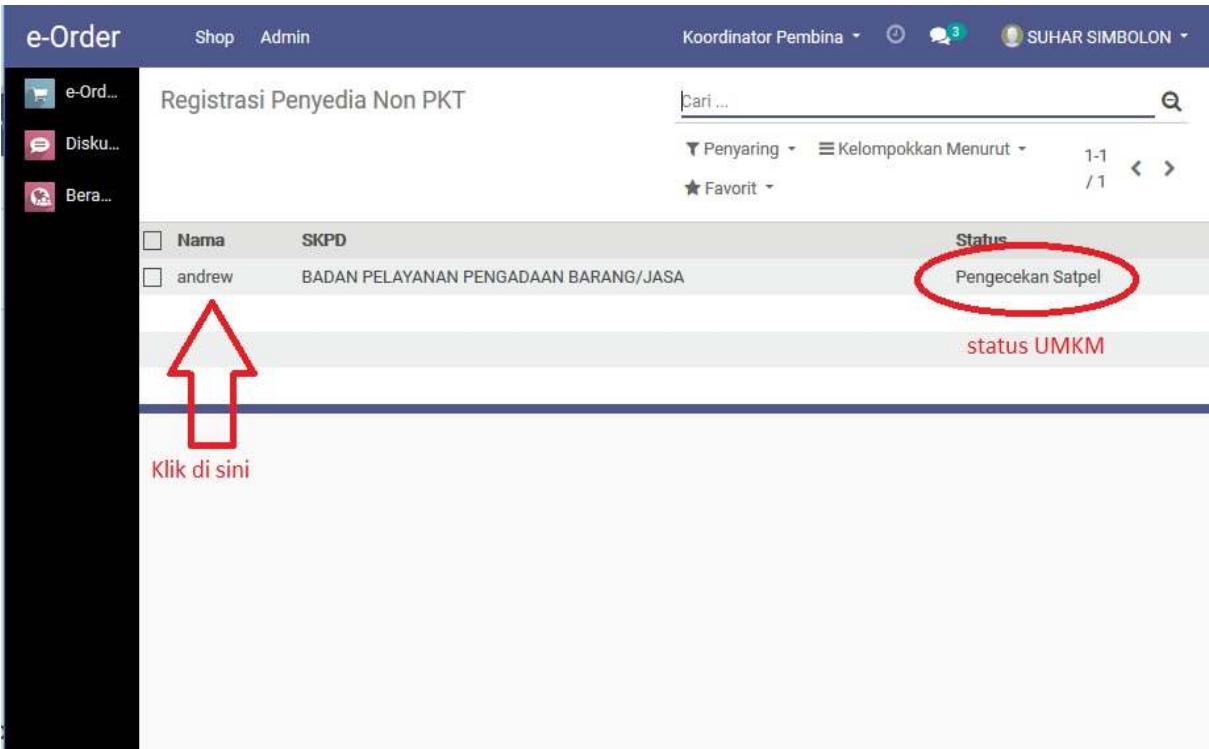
e-Order Shop Admin Koordinator Pembina 3 SUHAR SIMBOLON

e-Ord...
Disku...
Bera...

Registrasi Penyedia Non PKT

Cari ...

Penyaring Kelompokkan Menurut 1-1 / 1
Favorit

| Nama | SKPD | Status |
|---|---|---|
| andrew | BADAN PELAYANAN PENGADAAN BARANG/JASA | Pengecekan Satpel |

status UMKM

Klik di sini